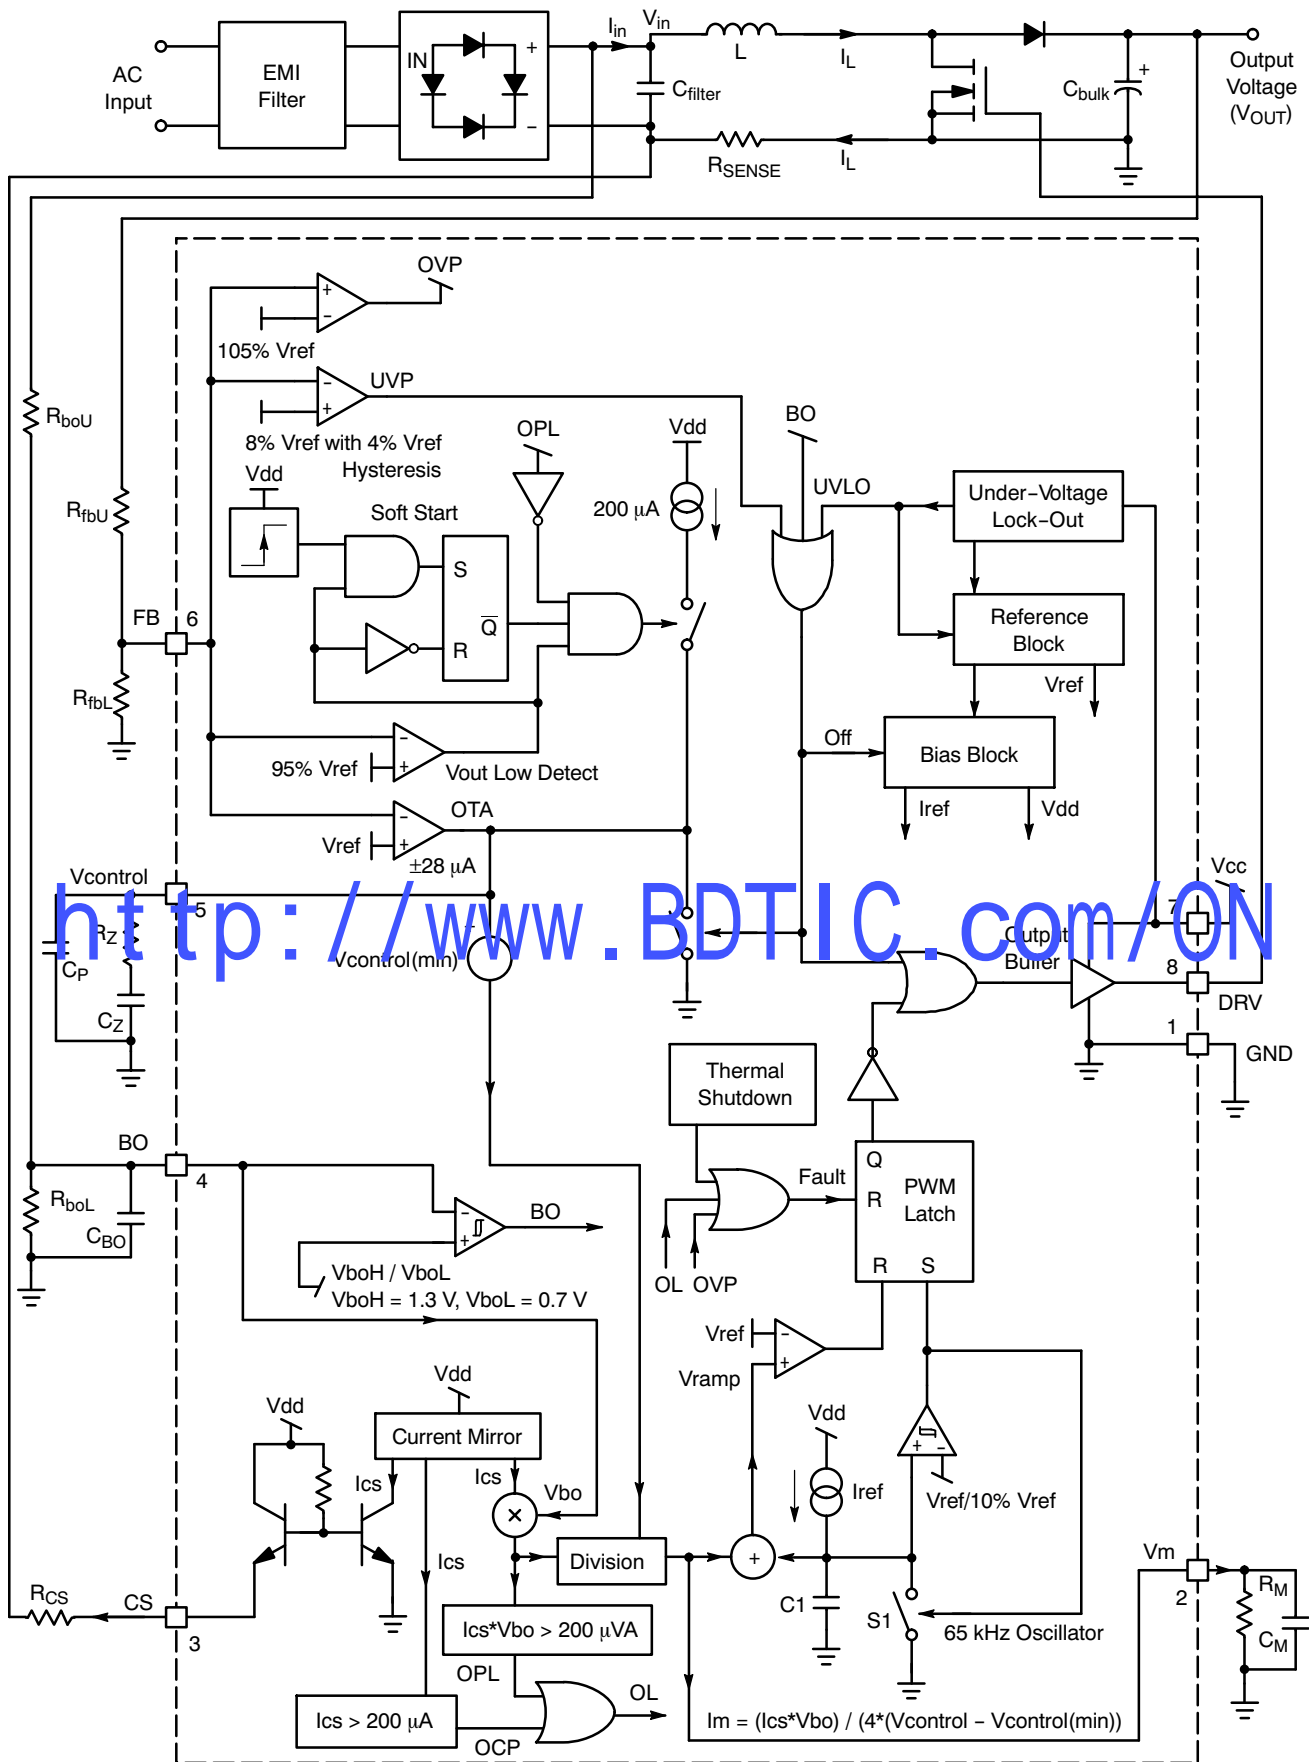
AC Input

EMI Filter

IN

+

−

$I_{in}$ $V_{in}$

L

$I_L$

$C_{filter}$

$R_{SENSE}$

$I_L$

$C_{bulk}$

+

Output Voltage ($V_{OUT}$)

OVP

+

−

105% Vref

−

+

UVP

8% Vref with 4% Vref Hysteresis

$R_{boU}$

OPL

Vdd

BO

Vdd

Soft Start

200 μA

UVLO

Under−Voltage Lock−Out

$R_{fbU}$

S

$\overline{Q}$

R

Reference Block

FB 6

Vref

$R_{fbL}$

Off

Bias Block

−

+

95% Vref

Vout Low Detect

Iref

Vdd

OTA

−

+

Vref

±28 μA

Vcontrol

5

Vcc

$R_Z$

7

$C_P$

Vcontrol(min)

Output Buffer

8

DRV

$C_Z$

1

GND

Thermal Shutdown

BO

4

Q

R

PWM Latch

Fault

$R_{boL}$

BO

$C_{BO}$

VboH / VboL

VboH = 1.3 V, VboL = 0.7 V

OL OVP

R S

Vref

−

+

Vramp

Vdd

Vdd

Vdd

Current Mirror

+

−

Ics

Ics

Vbo

Iref

Vref/10% Vref

Ics

Division

+

Vm

$R_{CS}$

CS

3

C1

S1

65 kHz Oscillator

2

$R_M$

$C_M$

Ics*Vbo > 200 μVA

OPL

OL

Ics > 200 μA

OCP

Im = (Ics*Vbo) / (4*(Vcontrol − Vcontrol(min))

http://www.BDTIC.com/ON